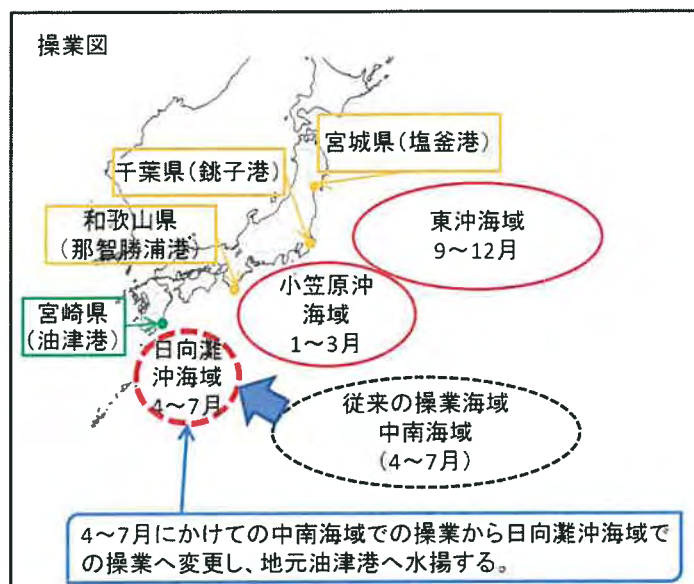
操業図

宮城県（塩釜港）

千葉県（銚子港）

和歌山県
（那智勝浦港）

東沖海域
9～12月

小笠原沖
海域
1～3月

宮崎県
（油津港）

日向灘
沖海域
4～7月

従来の操業海域
中南海域
（4～7月）

4～7月にかけての中南海域での操業から日向灘沖海域での操業へ変更し、地元油津港へ水揚する。